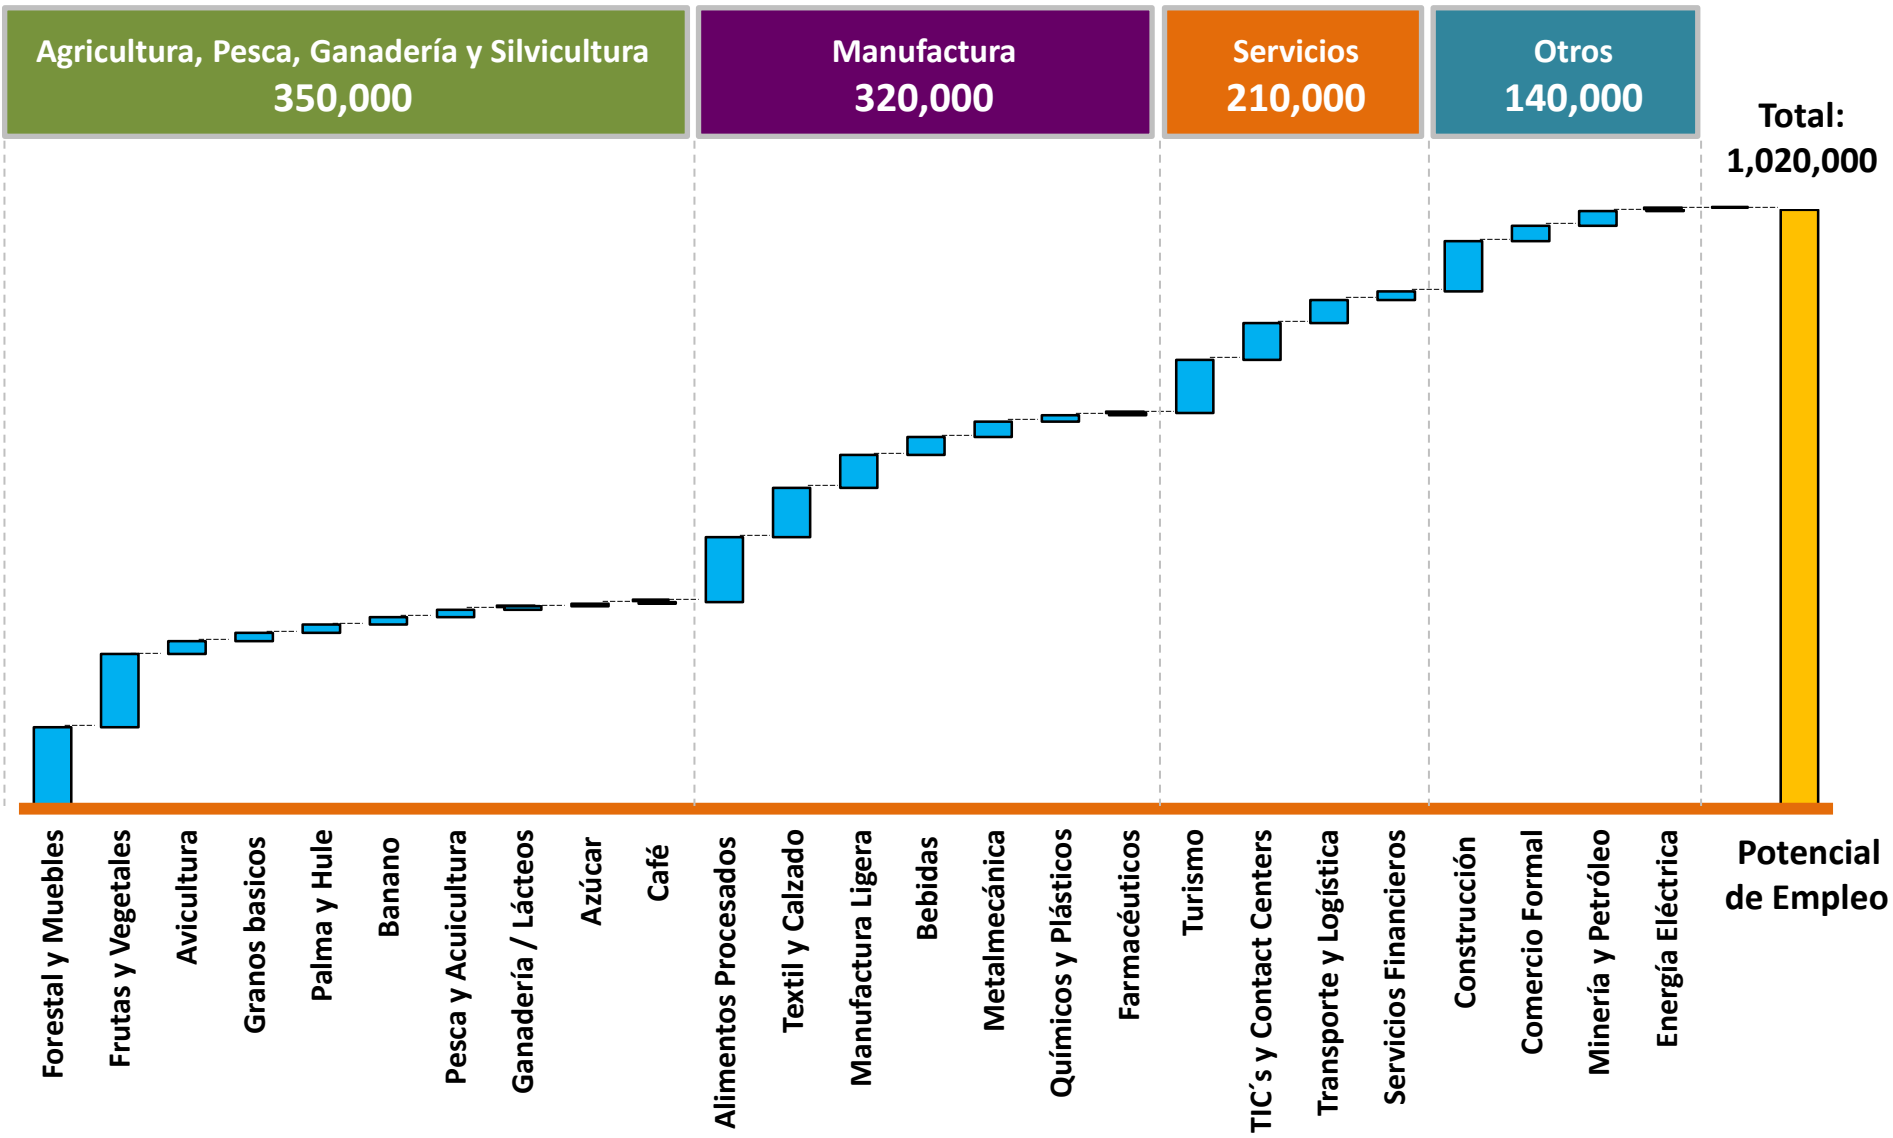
Agricultura, Pesca, Ganadería y Silvicultura
350,000

Manufactura
320,000

Servicios
210,000

Otros
140,000

Total:
1,020,000

Forestal y Muebles
Frutas y Vegetales
Avicultura
Granos basicos
Palma y Hule
Banano
Pesca y Acuicultura
Ganadería / Lácteos
Azúcar
Café
Alimentos Procesados
Textil y Calzado
Manufactura Ligera
Bebidas
Metalmecánica
Químicos y Plásticos
Farmacéuticos
Turismo
TIC´s y Contact Centers
Transporte y Logística
Servicios Financieros
Construcción
Comercio Formal
Minería y Petróleo
Energía Eléctrica

Potencial de Empleo